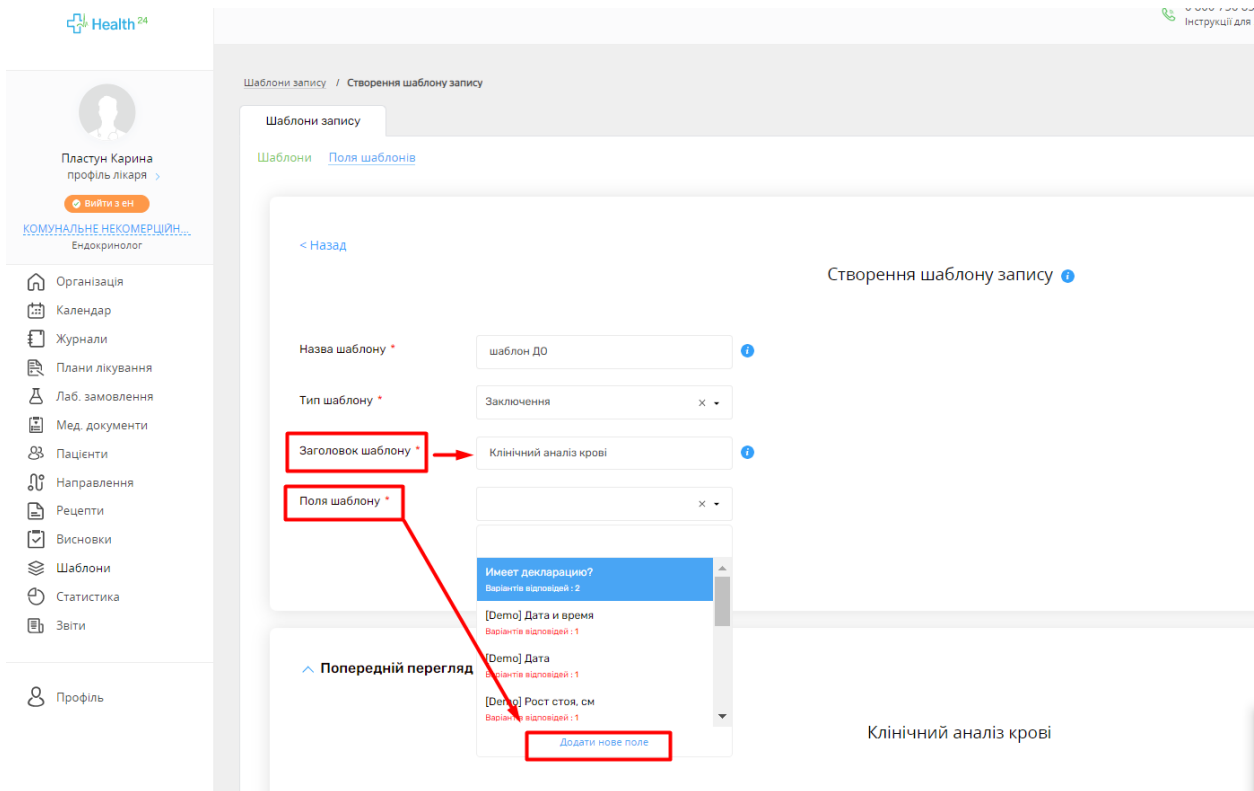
Health 24

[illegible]
Інструкції для

Пластун Карина
профіль лікаря >

Вийти з еН

КОМУНАЛЬНЕ НЕКОМЕРЦІЙН...
Ендокринолог

Організація
Календар
Журнали
Плани лікування
Лаб. замовлення
Мед. документи
Пацієнти
Направлення
Рецепти
Висновки
Шаблони
Статистика
Звіти

Профіль

Шаблони запису / Створення шаблону запису

Шаблони запису

Шаблони Поля шаблонів

< Назад

Створення шаблону запису

Назва шаблону *
шаблон ДО

Тип шаблону *
Заключення

Заголовок шаблону *
Клінічний аналіз крові

Поля шаблону *

Имеет декларацию?
Варіантів відповідей : 2
[Demo] Дата и время
Варіантів відповідей : 1
[Demo] Дата
Варіантів відповідей : 1
[Demo] Рост стоя, см
Варіантів відповідей : 1
Додати нове поле

Попередній перегляд

Клінічний аналіз крові